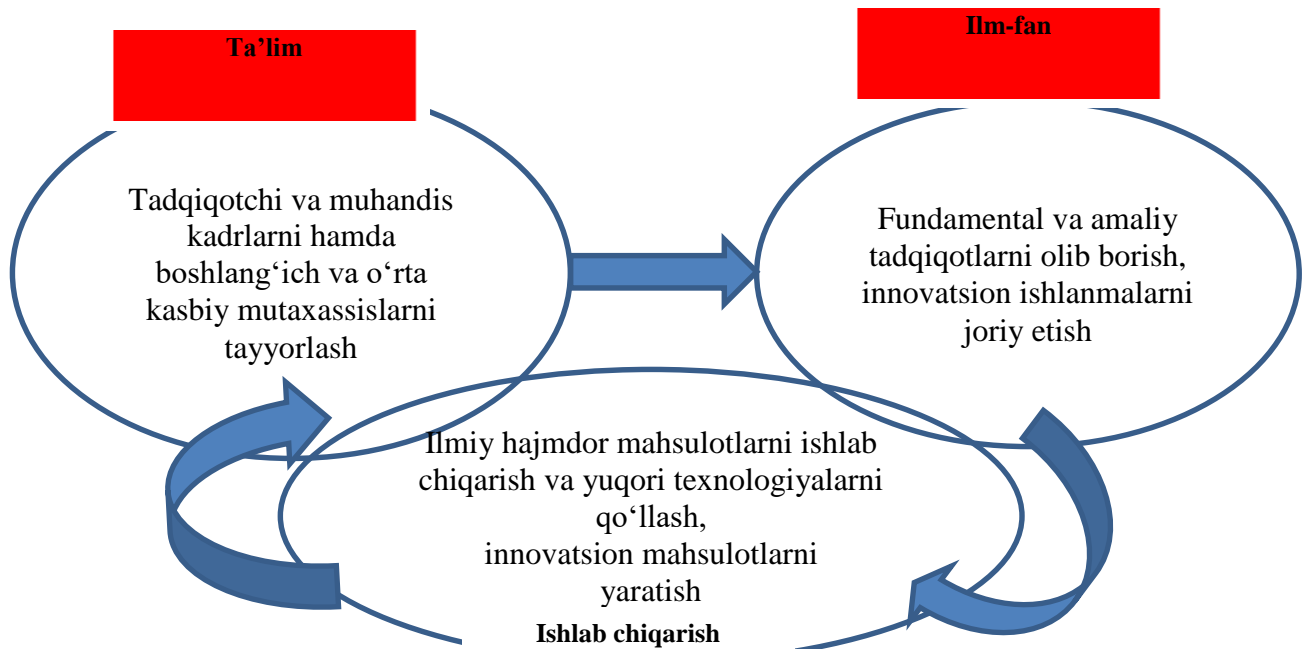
Ta'lim

Tadqiqotchi va muhandis kadrlarni hamda boshlang'ich va o'rta kasbiy mutaxassislarni tayyorlash

Ilm-fan

Fundamental va amaliy tadqiqotlarni olib borish, innovatsion ishlanmalarni joriy etish

Ilmiy hajmdor mahsulotlarni ishlab chiqarish va yuqori texnologiyalarni qo'llash, innovatsion mahsulotlarni yaratish

Ishlab chiqarish